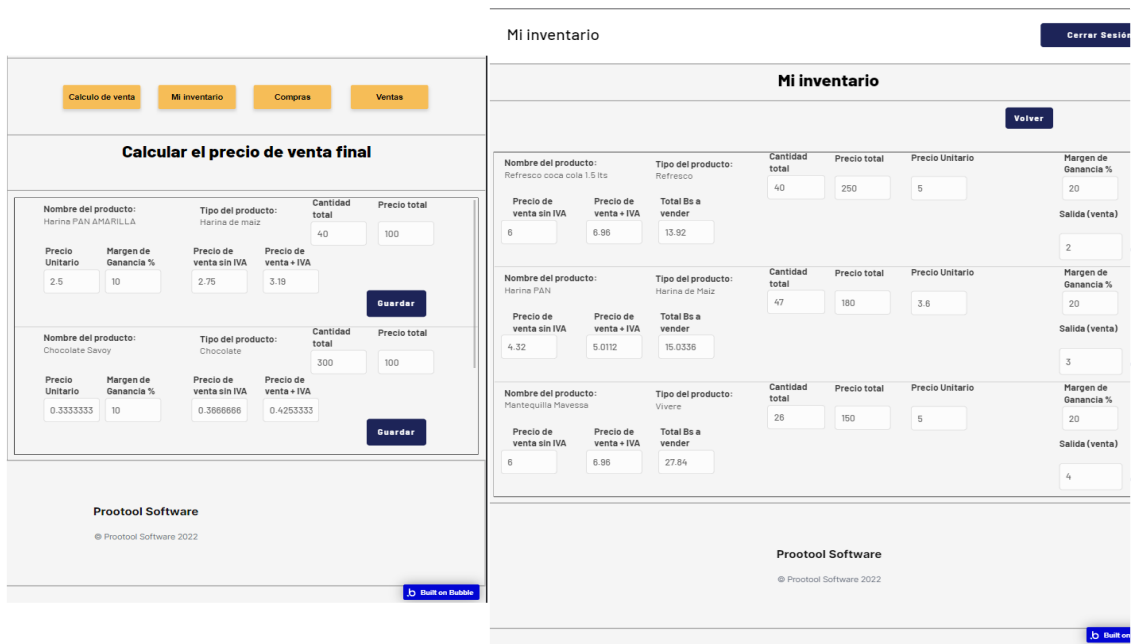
Calculo de venta
Mi inventario
Compras
Ventas

Calcular el precio de venta final

Nombre del producto:
Harina PAN AMARILLA
Tipo del producto:
Harina de maiz
Cantidad total
40
Precio total
100
Precio Unitario
2.5
Margen de Ganancia %
10
Precio de venta sin IVA
2.75
Precio de venta + IVA
3.19
Guardar

Nombre del producto:
Chocolate Savoy
Tipo del producto:
Chocolate
Cantidad total
300
Precio total
100
Precio Unitario
0.3333333
Margen de Ganancia %
10
Precio de venta sin IVA
0.3666666
Precio de venta + IVA
0.4253333
Guardar

Prootool Software
© Prootool Software 2022
Built on Bubble

Mi inventario
Cerrar Sesió

Mi inventario
Volver

Nombre del producto:
Refresco coca cola 1.5 lts
Tipo del producto:
Refresco
Cantidad total
40
Precio total
250
Precio Unitario
5
Margen de Ganancia %
20
Precio de venta sin IVA
6
Precio de venta + IVA
6.96
Total Bs a vender
13.92
Salida (venta)
2

Nombre del producto:
Harina PAN
Tipo del producto:
Harina de Maiz
Cantidad total
47
Precio total
180
Precio Unitario
3.6
Margen de Ganancia %
20
Precio de venta sin IVA
4.32
Precio de venta + IVA
5.0112
Total Bs a vender
15.0336
Salida (venta)
3

Nombre del producto:
Mantequilla Mavessa
Tipo del producto:
Vivere
Cantidad total
26
Precio total
150
Precio Unitario
5
Margen de Ganancia %
20
Precio de venta sin IVA
6
Precio de venta + IVA
6.96
Total Bs a vender
27.84
Salida (venta)
4

Prootool Software
© Prootool Software 2022
Built on